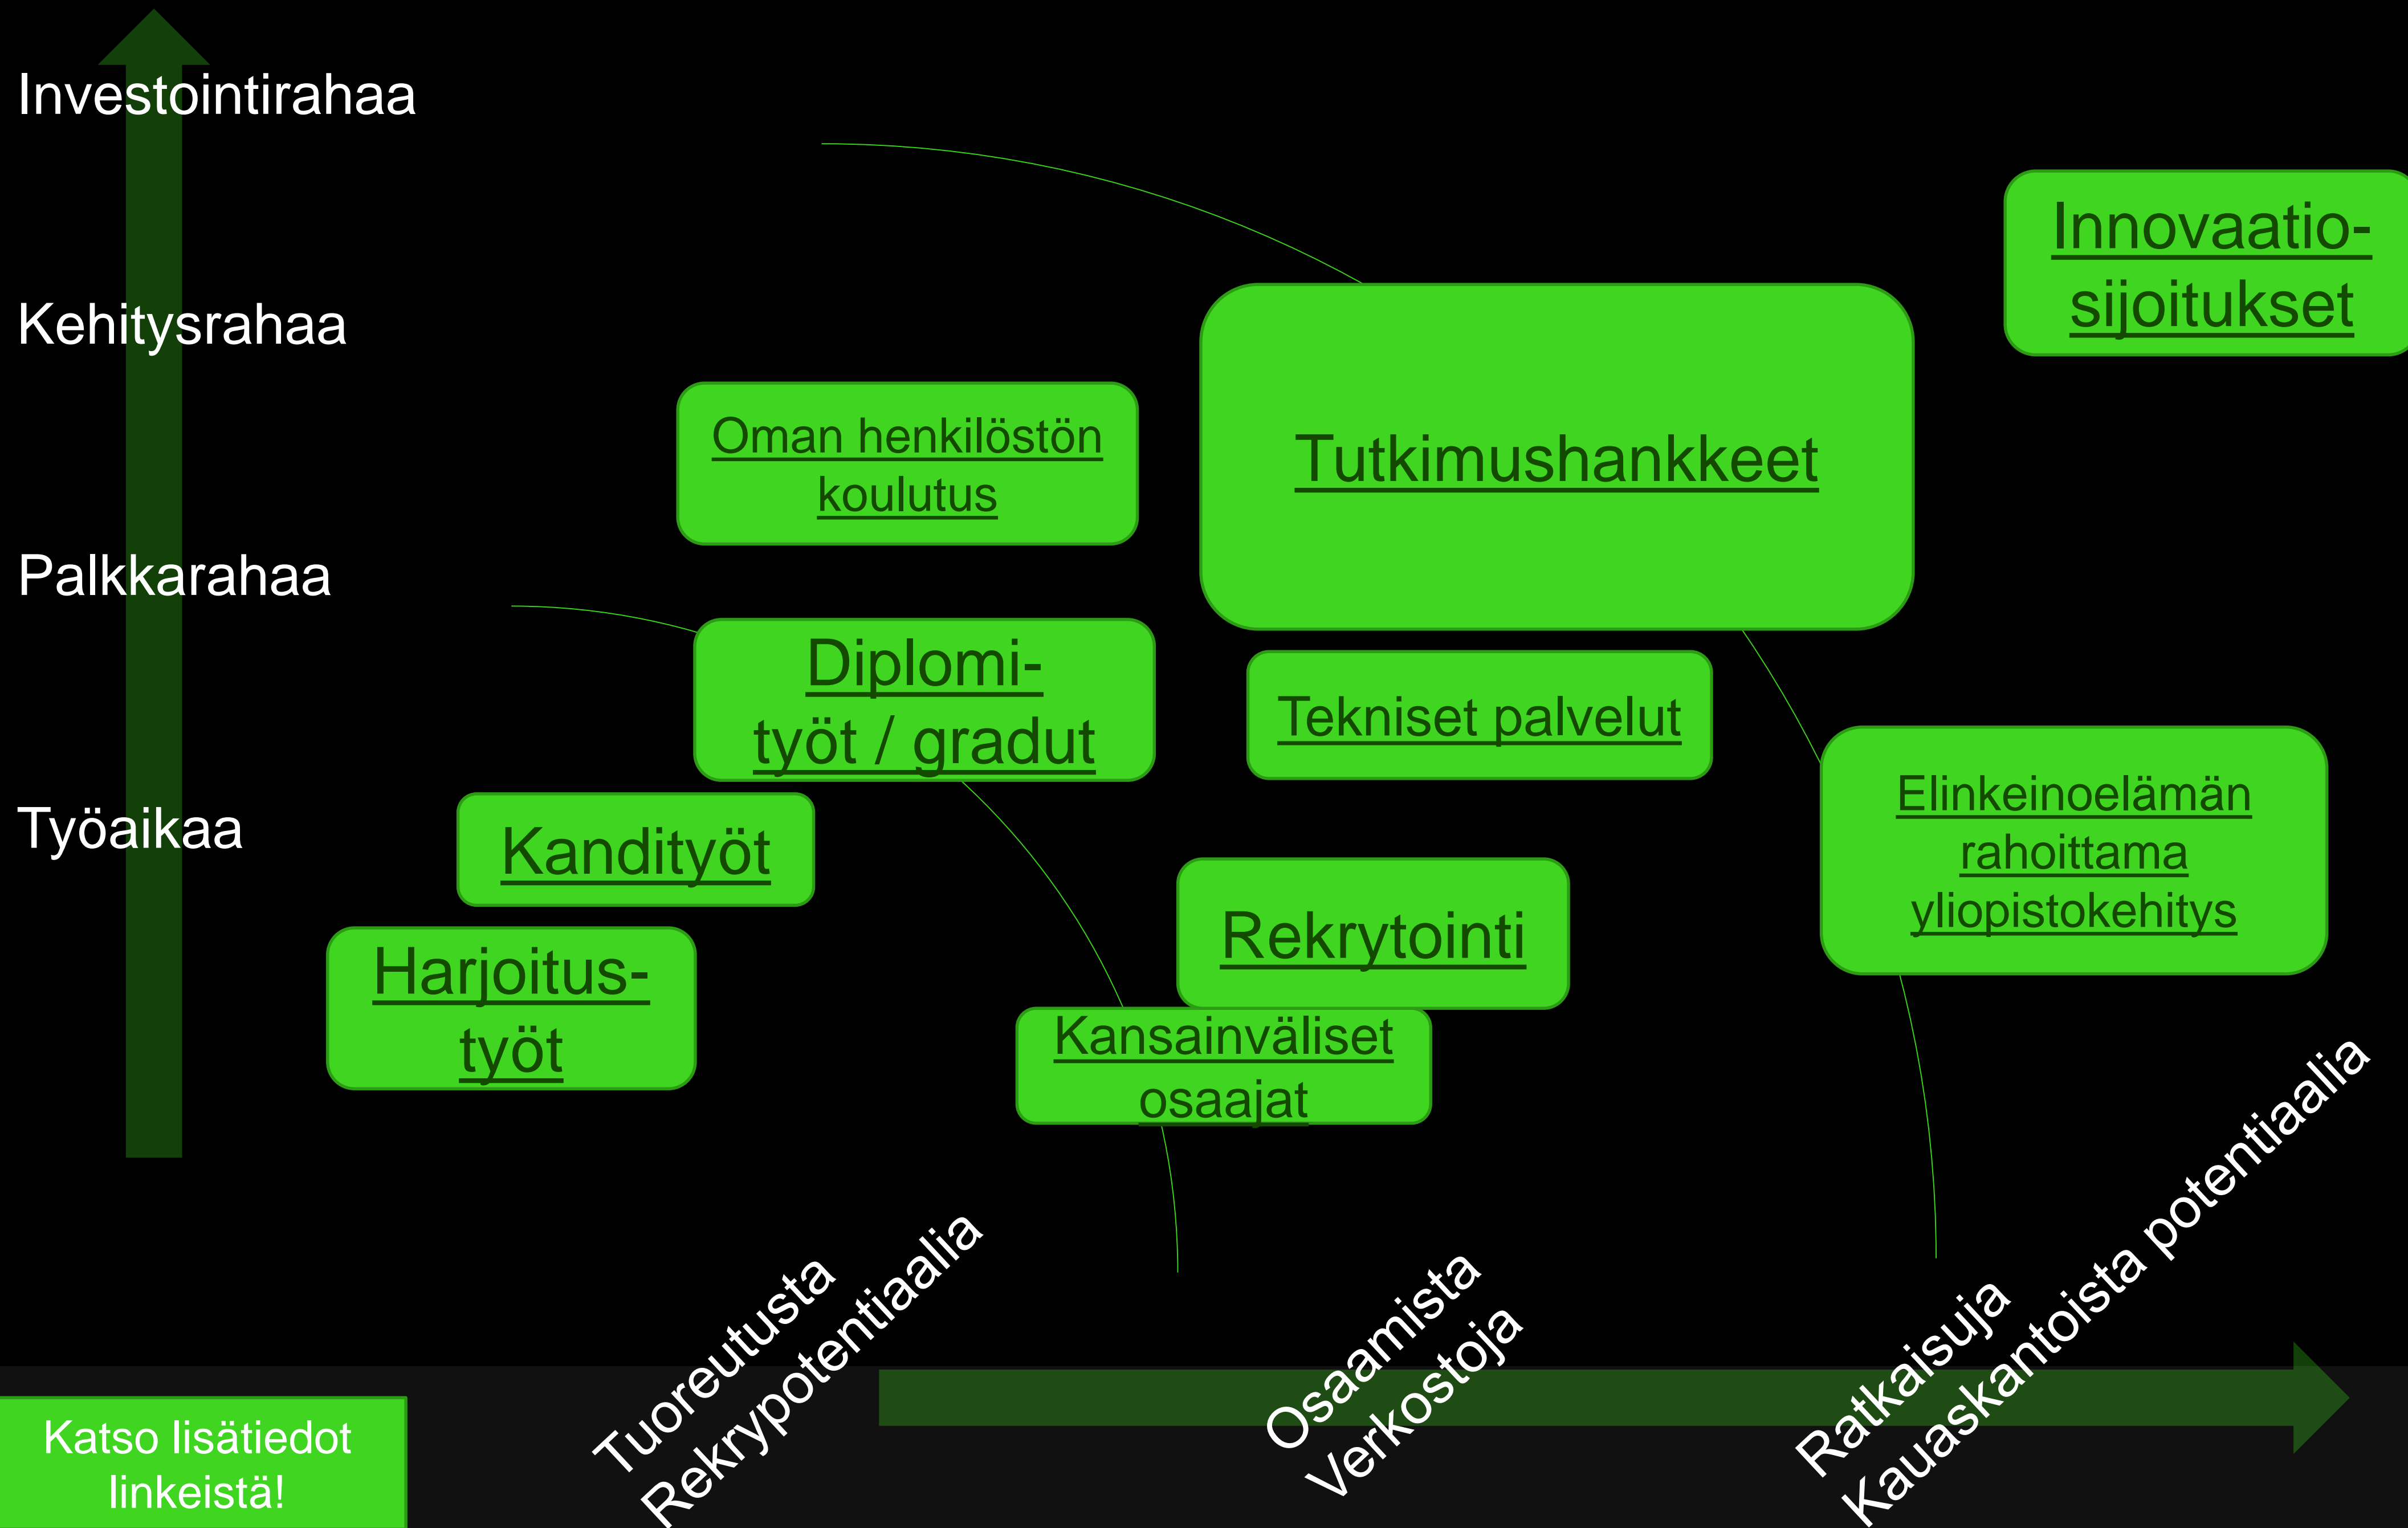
Investointirahaa

Kehitysrahaa

Palkkarahaa

Työaikaa

Innovaatio-sijoitukset

Tutkimushankkeet

Oman henkilöstön koulutus

Diplomi-työt / gradut

Tekniset palvelut

Elinkeinoelämän rahoittama yliopistokehitys

Kandityöt

Rekrytointi

Harjoitus-työt

Kansainväliset osaajat

Tuoreutusta
Rekrypotentiaalia

Osaamista
Verkostoja

Ratkaisuja
Kauaskantoista potentiaalia

Katso lisätiedot linkeistä!